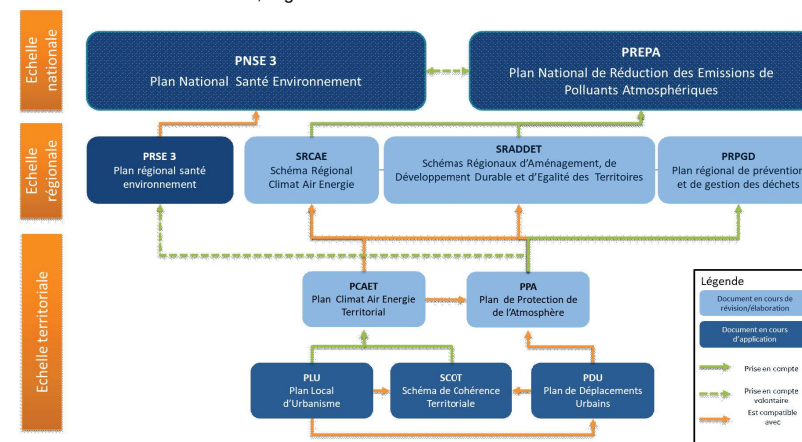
Echelle nationale

PNSE 3
Plan National Santé Environnement

PREPA
Plan National de Réduction des Emissions de Polluants Atmosphériques

Echelle régionale

PRSE 3
Plan régional santé environnement

SRCAE
Schéma Régional Climat Air Energie

SRADDET
Schémas Régionaux d'Aménagement, de Développement Durable et d'Egalité des Territoires

PRPGD
Plan régional de préventior et de gestion des déchets

Echelle territoriale

PCAET
Plan Climat Air Energie Territorial

PPA
Plan de Protection de de l'Atmosphère

PLU
Plan Local d'Urbanisme

SCOT
Schéma de Cohérence Territoriale

PDU
Plan de Déplacements Urbains

Légende
Document en cours de révision/élaboration
Document en cours d'application
Prise en compte
Prise en compte volontaire
Est compatible avec